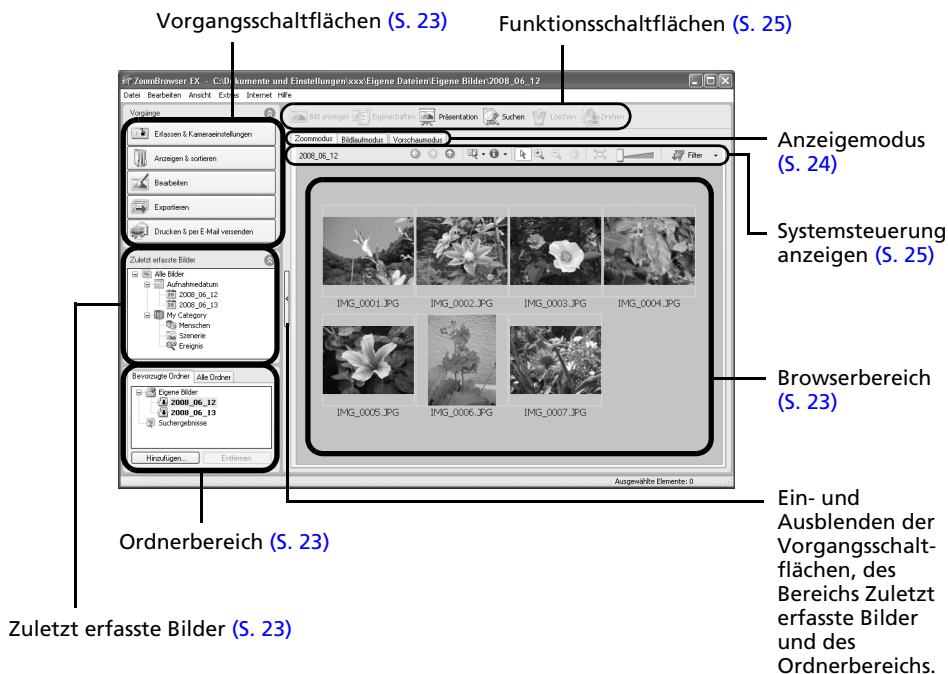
Vorgangsschaltflächen (S. 23)

Funktionsschaltflächen (S. 25)

ZoomBrowser EX - C:\Dokumente und Einstellungen\xxx\Eigene Dateien\Eigene Bilder\2008_06_12

Datei Bearbeiten Ansicht Extras Internet Hilfe

Vorgänge

Erfassen & Kameraeinstellungen

Anzeigen & sortieren

Bearbeiten

Exportieren

Drucken & per E-Mail versenden

Bild anzeigen Eigenschaften Präsentation Suchen Löschen Drehen

Zoommodus Bildlaufmodus Vorschaumodus

2008_06_12

Filter

Anzeigemodus (S. 24)

Systemsteuerung anzeigen (S. 25)

Zuletzt erfasste Bilder

Alle Bilder

Aufnahmedatum

2008_06_12

2008_06_13

My Category

Menschen

Szenerie

Ereignis

IMG_0001.JPG IMG_0002.JPG IMG_0003.JPG IMG_0004.JPG

IMG_0005.JPG IMG_0006.JPG IMG_0007.JPG

Bevorzugte Ordner Alle Ordner

Eigene Bilder

2008_06_12

2008_06_13

Suchergebnisse

Hinzufügen... Entfernen

Ausgewählte Elemente: 0

Browserbereich (S. 23)

Ordnerbereich (S. 23)

Ein- und Ausblenden der Vorgangsschaltflächen, des Bereichs Zuletzt erfasste Bilder und des Ordnerbereichs.

Zuletzt erfasste Bilder (S. 23)